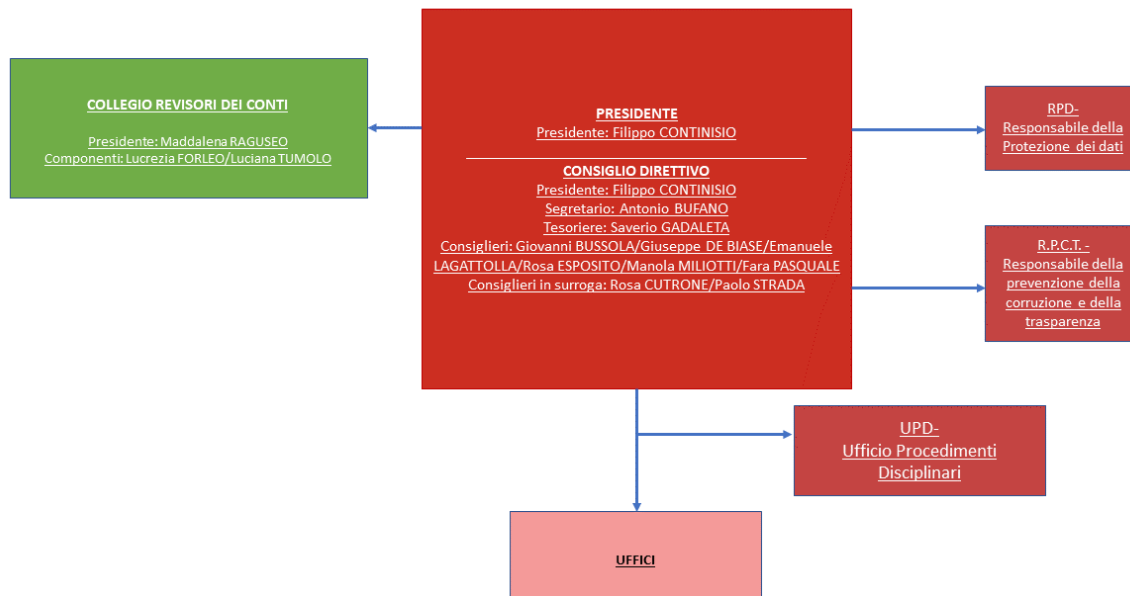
COLLEGIO REVISORI DEI CONTI

Presidente: Maddalena RAGUSEO
Componenti: Lucrezia FORLEO/Luciana TUMOLO

PRESIDENTE
Presidente: Filippo CONTINISIO

CONSIGLIO DIRETTIVO
Presidente: Filippo CONTINISIO
Segretario: Antonio BUFANO
Tesoriere: Saverio GADALETA
Consiglieri: Giovanni BUSSOLA/Giuseppe DE BIASE/Emanuele LAGATTOLLA/Rosa ESPOSITO/Manola MILIOTTI/Fara PASQUALE
Consiglieri in surroga: Rosa CUTRONE/Paolo STRADA

RPD-
Responsabile della Protezione dei dati

R.P.C.T. -
Responsabile della prevenzione della corruzione e della trasparenza

UPD-
Ufficio Procedimenti Disciplinari

UFFICI